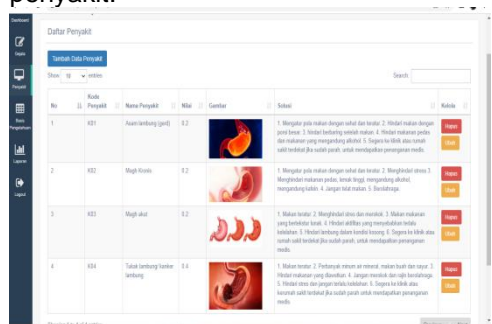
penyakit.

Dashboard
Gejala
Penyakit
Basis Pengetahuan
Laporan
Logout

Daftar Penyakit

Tambah Data Penyakit

Show 10 entries

Search:

| No | Kode Penyakit | Nama Penyakit | Nilai | Gambar | Solusi | Kelola |
|---|---|---|---|---|---|---|
| 1 | K01 | Asam lambung (gerd) | 0.2 | | 1. Mengatur pola makan dengan sehat dan teratur. 2. Hindari makan dengan porsi besar. 3. Jindari berbaring setelah makan. 4. Hindari makanan pedas dan makanan yang mengandung alkohol. 5. Segera ke klinik atau rumah sakit terdekat jika sudah parah, untuk mendapatkan penanganan medis. | Hapus Ubah |
| 2 | K02 | Magh Kronis | 0.2 | | 1. Mengatur pola makan dengan sehat dan teratur. 2. Menghindari stress 3. Menghindari makanan pedas, terlalu bergas), mengandung alkohol, mengandung kafein. 4. Jangan telat makan. 5. Berolahraga. | Hapus Ubah |
| 3 | K03 | Magh akut | 0.2 | | 1. Makan teratur. 2. Menghindari stres dan merokok. 3. Makan makanan yang berlemak tinggi, 4. Hindari aktifitas yang menyebabkan terlalu kelelahan. 5. Hindari lambung dalam kondisi kosong. 5. Segera ke klinik atau rumah sakit terdekat jika sudah parah, untuk mendapatkan penanganan medis. | Hapus Ubah |
| 4 | K04 | Tukak lambung/ kanker lambung | 0.4 | | 1. Makan teratur. 2. Perbanyak minum air mineral, makan buah dan sayur. 3. Hindari makanan yang dianjurkan. 4. Jangan merokok dan rajin berolahraga. 5. Hindari stres dan jangan terlalu kelelahan. 5. Segera ke klinik atau kesumah sakit terdekat jika sudah parah untuk mendapatkan penanganan medis. | Hapus Ubah |